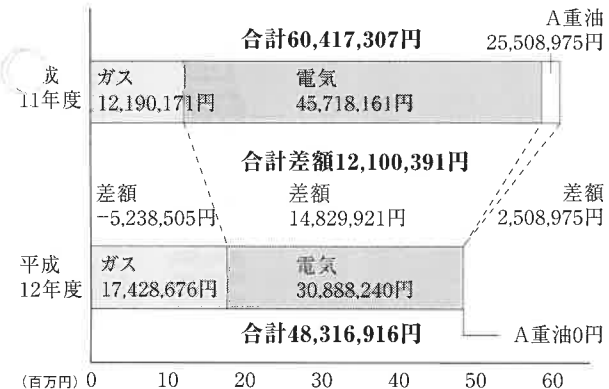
合計60,417,307円

A重油
25,508,975円

成
11年度

ガス
12,190,171円

電気
45,718,161円

合計差額12,100,391円

差額
−5,238,505円

差額
14,829,921円

差額
2,508,975円

平成
12年度

ガス
17,428,676円

電気
30,888,240円

合計48,316,916円

A重油0円

(百万円) 0 10 20 30 40 50 60